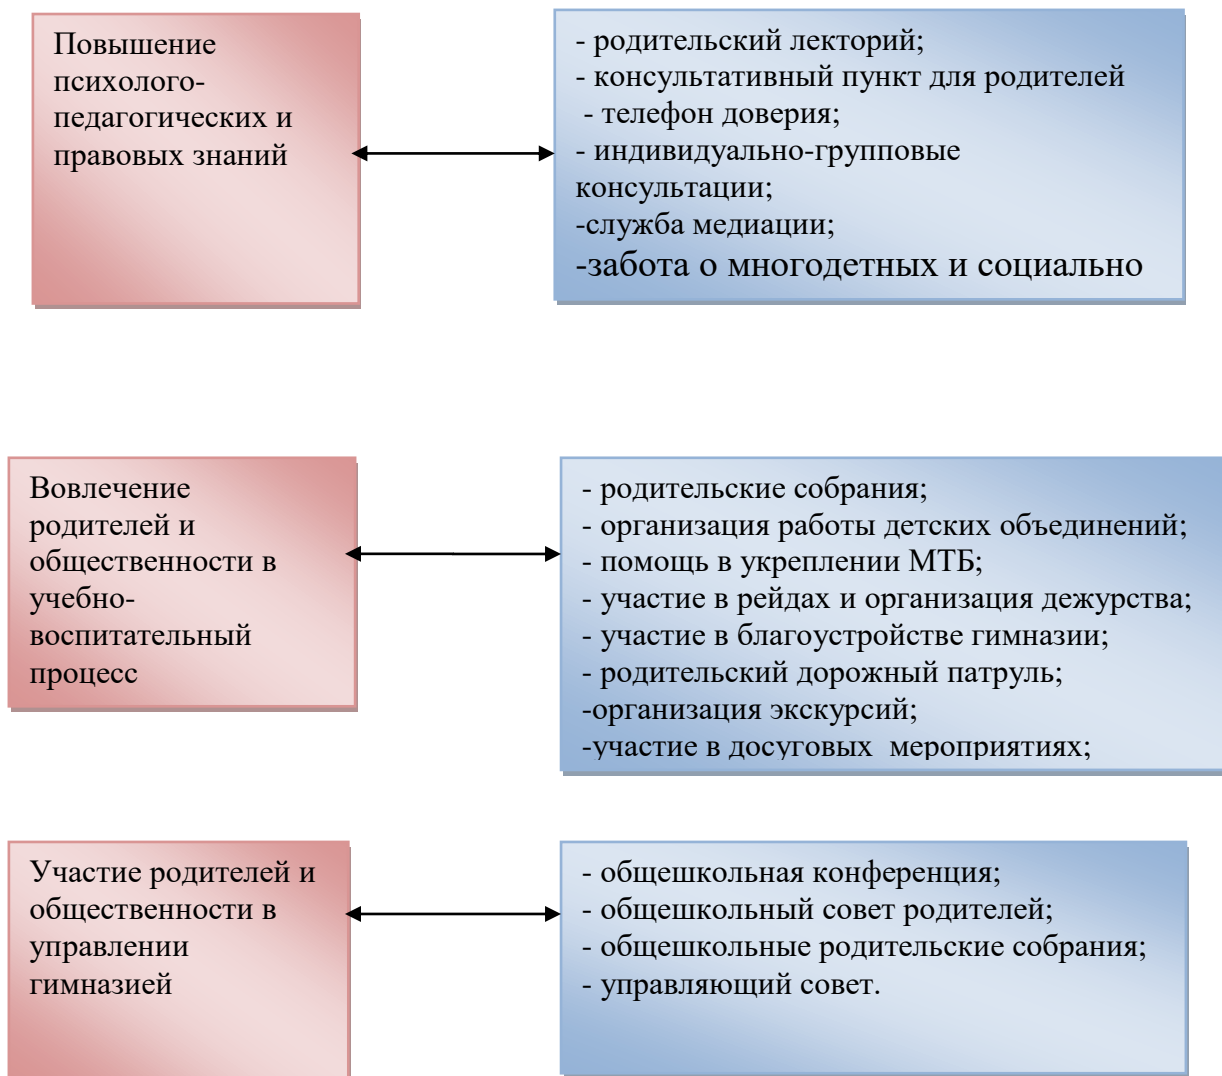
Повышение психолого-педагогических и правовых знаний

- родительский лекторий;
- консультативный пункт для родителей
- телефон доверия;
- индивидуально-групповые консультации;
-служба медиации;
-забота о многодетных и социально

Вовлечение родителей и общественности в учебно-воспитательный процесс

- родительские собрания;
- организация работы детских объединений;
- помощь в укреплении МТБ;
- участие в рейдах и организация дежурства;
- участие в благоустройстве гимназии;
- родительский дорожный патруль;
-организация экскурсий;
-участие в досуговых мероприятиях;

Участие родителей и общественности в управлении гимназией

- общешкольная конференция;
- общешкольный совет родителей;
- общешкольные родительские собрания;
- управляющий совет.